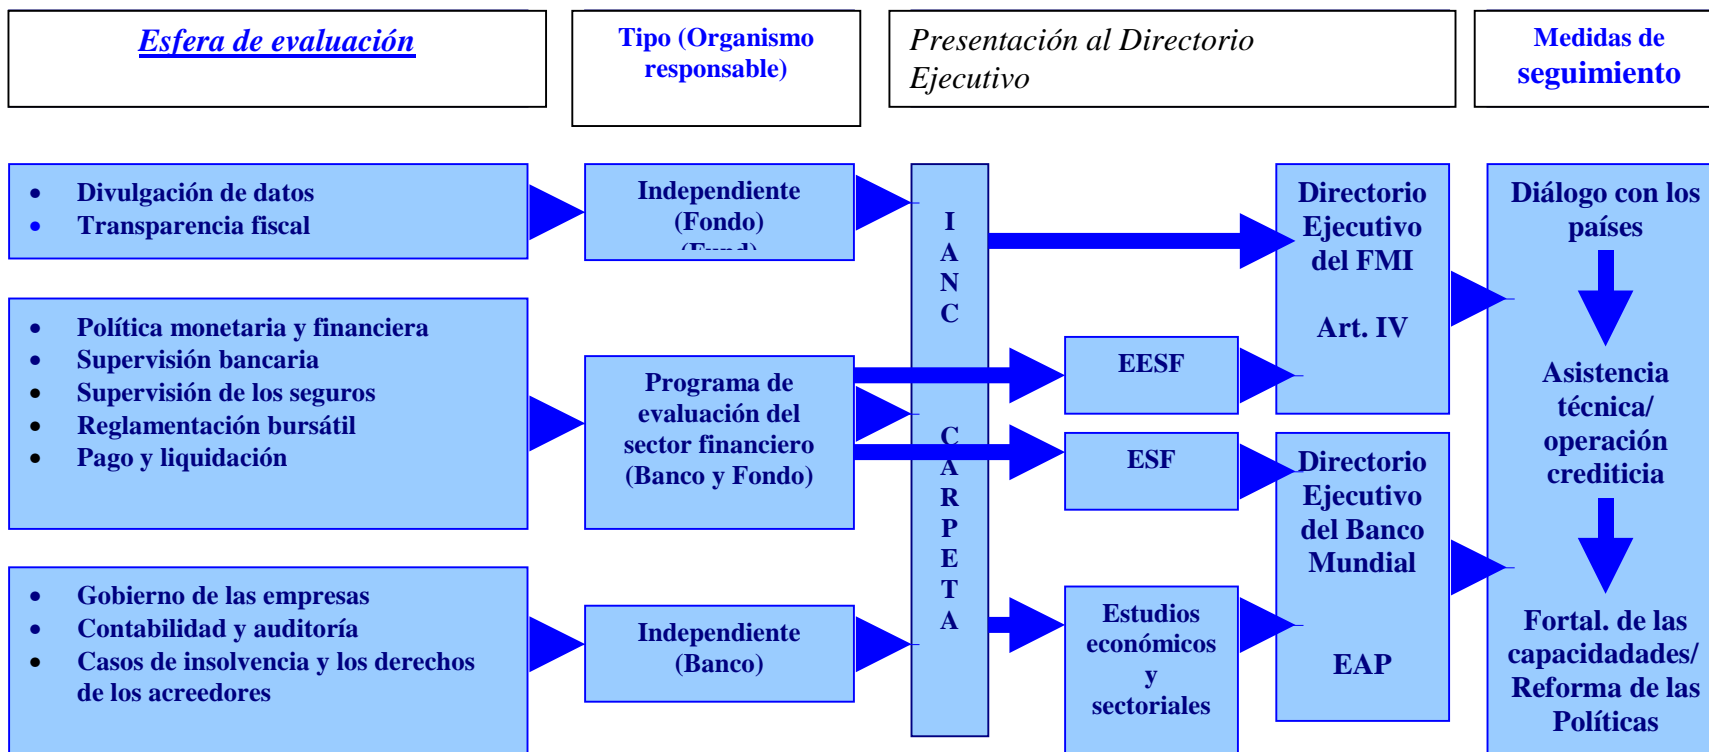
Esfera de evaluación

Tipo (Organismo responsable)

Presentación al Directorio Ejecutivo

Medidas de seguimiento

- Divulgación de datos
- Transparencia fiscal

Independiente (Fondo)
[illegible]

I A N C

Directorio Ejecutivo del FMI

Art. IV

Diálogo con los países

- Política monetaria y financiera
- Supervisión bancaria
- Supervisión de los seguros
- Reglamentación bursátil
- Pago y liquidación

Programa de evaluación del sector financiero (Banco y Fondo)

EESF

ESF

C A R P E T A

Asistencia técnica/ operación crediticia

Directorio Ejecutivo del Banco Mundial

EAP

- Gobierno de las empresas
- Contabilidad y auditoría
- Casos de insolvencia y los derechos de los acreedores

Independiente (Banco)

Estudios económicos y sectoriales

Fortal. de las capacidades/ Reforma de las Políticas